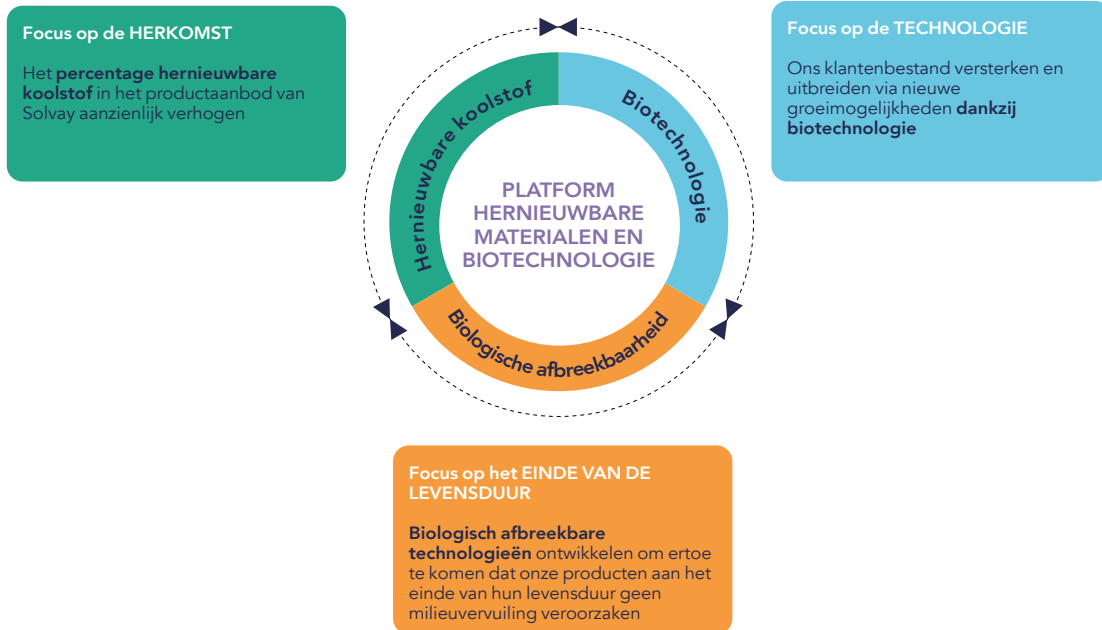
Focus op de HERKOMST

Het **percentage hernieuwbare koolstof** in het productaanbod van Solvay aanzienlijk verhogen

Focus op de TECHNOLOGIE

Ons klantenbestand versterken en uitbreiden via nieuwe groeimogelijkheden **dankzij biotechnologie**

Hernieuwbare koolstof

Biotechnologie

Biologische afbreekbaarheid

PLATFORM HERNIEUWBARE MATERIALEN EN BIOTECHNOLOGIE

Focus op het EINDE VAN DE LEVENSDUUR

**Biologisch afbreekbare technologieën** ontwikkelen om ertoe te komen dat onze producten aan het einde van hun levensduur geen milieuvervuiling veroorzaken